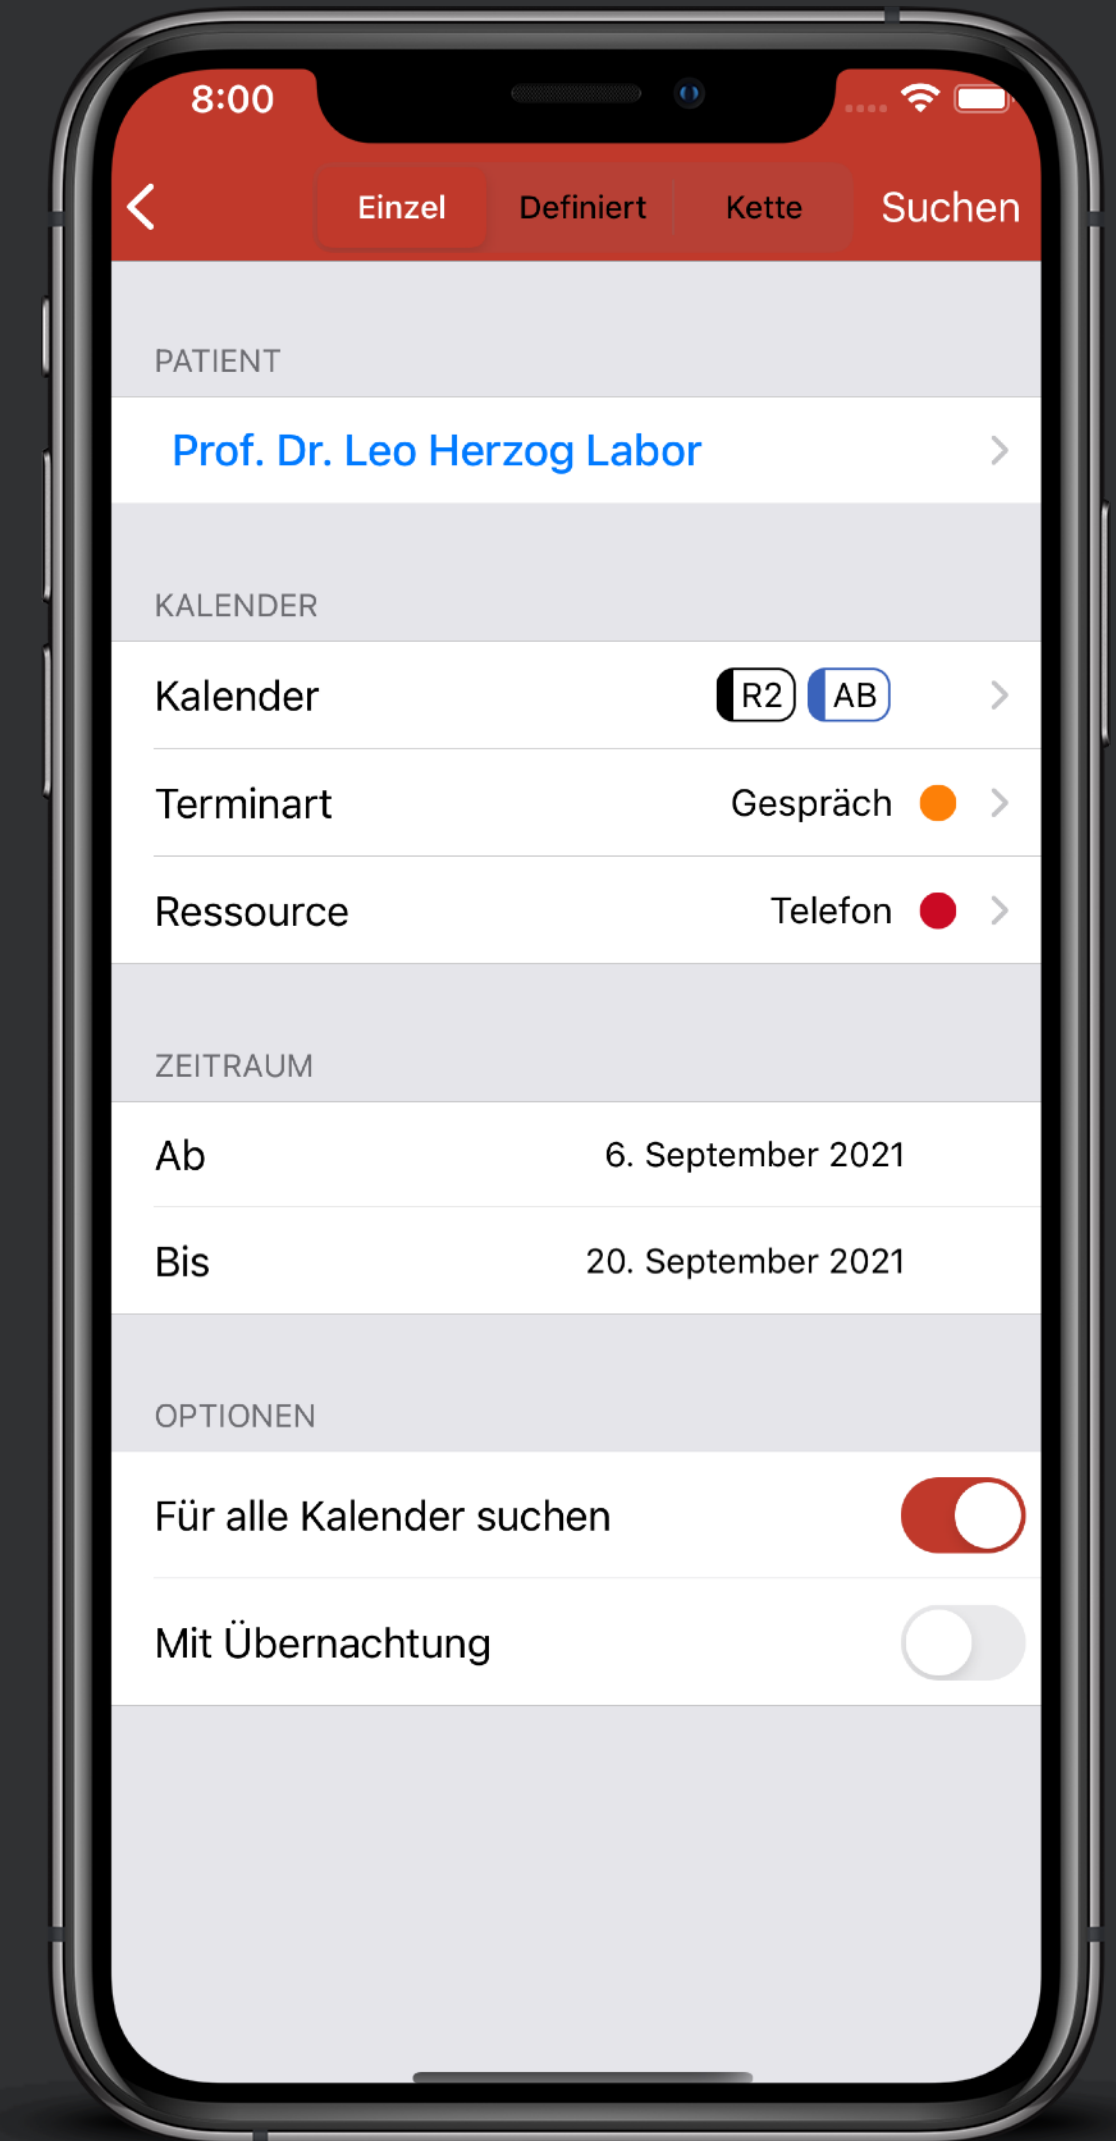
8:00

Einzel Definiert Kette Suchen

PATIENT

Prof. Dr. Leo Herzog Labor

KALENDER

Kalender R2 AB

Terminart Gespräch

Ressource Telefon

ZEITRAUM

Ab 6. September 2021

Bis 20. September 2021

OPTIONEN

Für alle Kalender suchen

Mit Übernachtung